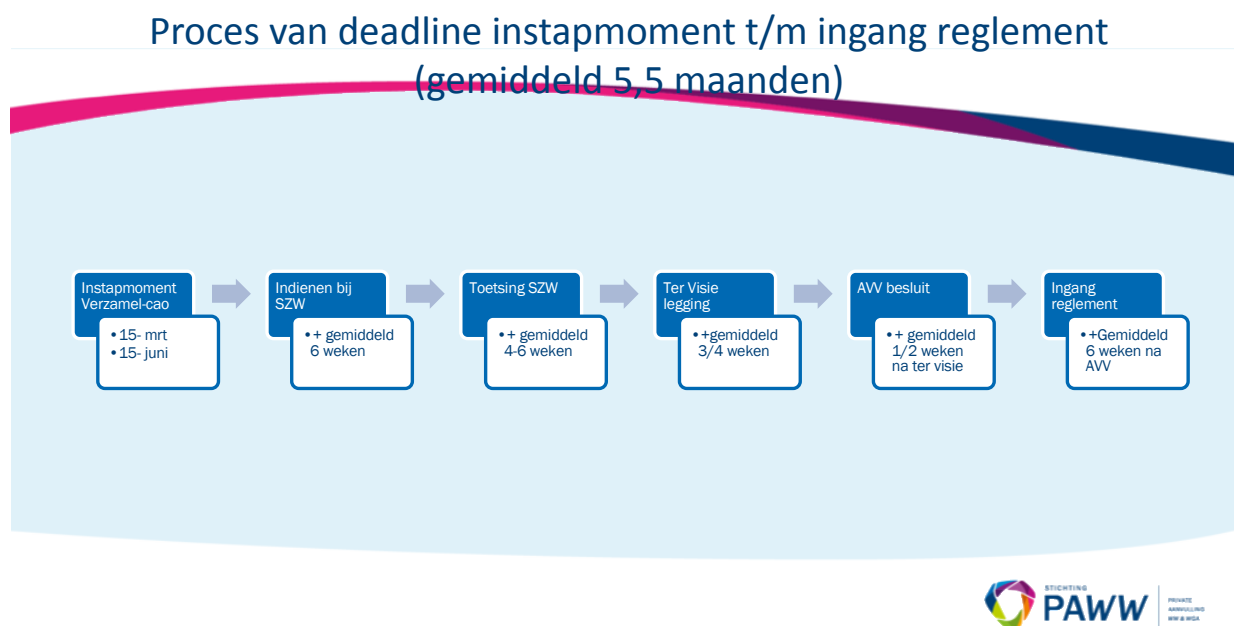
Proces van deadline instapmoment t/m ingang reglement (gemiddeld 5,5 maanden)

Instapmoment Verzamel-cao
• 15- mrt
• 15- juni

Indienen bij SZW
• + gemiddeld 6 weken

Toetsing SZW
• + gemiddeld 4-6 weken

Ter Visie legging
• +gemiddeld 3/4 weken

AVV besluit
• + gemiddeld 1/2 weken na ter visie

Ingang reglement
• +Gemiddeld 6 weken na AVV

STICHTING PAWW PRIVATE AANVULLING WW & WGA